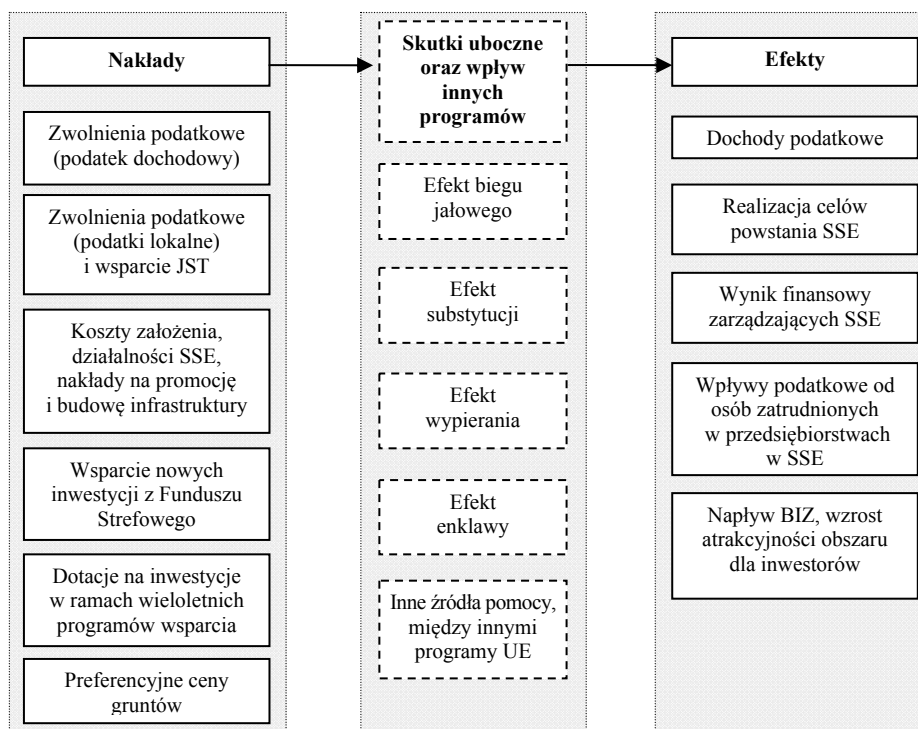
Nakłady

Zwolnienia podatkowe (podatek dochodowy)

Zwolnienia podatkowe (podatki lokalne) i wsparcie JST

Koszty założenia, działalności SSE, nakłady na promocję i budowę infrastruktury

Wsparcie nowych inwestycji z Funduszu Strefowego

Dotacje na inwestycje w ramach wieloletnich programów wsparcia

Preferencyjne ceny gruntów

Skutki uboczne oraz wpływ innych programów

Efekt biegu jałowego

Efekt substytucji

Efekt wypierania

Efekt enklawy

Inne źródła pomocy, między innymi programy UE

Efekty

Dochody podatkowe

Realizacja celów powstania SSE

Wynik finansowy zarządzających SSE

Wpływy podatkowe od osób zatrudnionych w przedsiębiorstwach w SSE

Napływ BIZ, wzrost atrakcyjności obszaru dla inwestorów